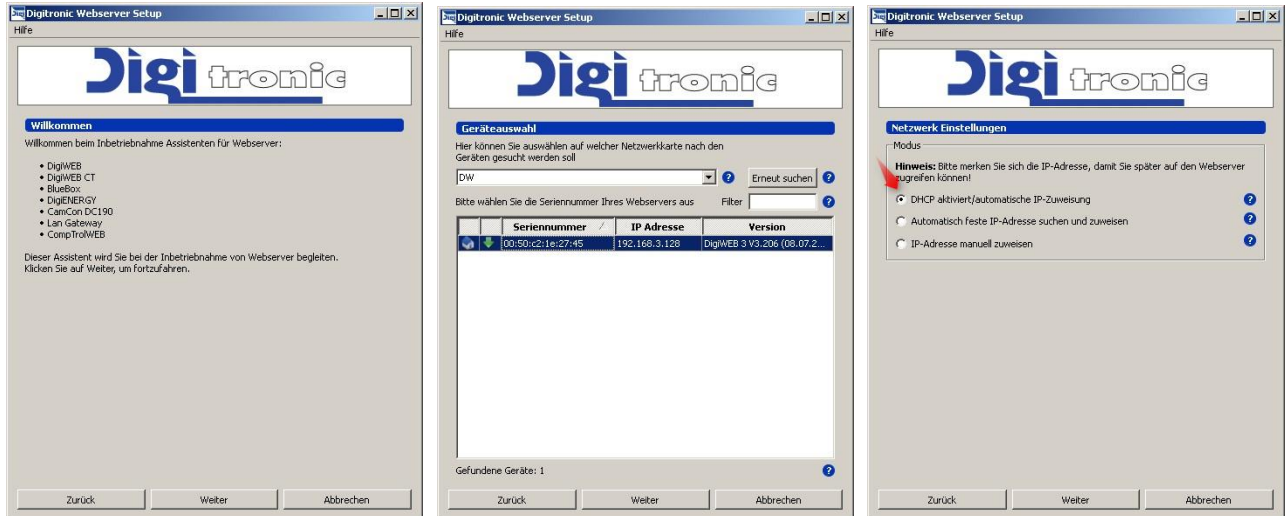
Digitronic Webserver Setup
Hilfe

Digi tronic

Willkommen
Willkommen beim Inbetriebnahme Assistenten für Webserver:

• DigiWEB
• DigiWEB CT
• BlueBox
• DigiENERGY
• CamCon DC190
• Lan Gateway
• CompTrolWEB

Dieser Assistent wird Sie bei der Inbetriebnahme von Webserver begleiten.
Klicken Sie auf Weiter, um fortzufahren.

Zurück | Weiter | Abbrechen

Digitronic Webserver Setup
Hilfe

Digi tronic

Geräteauswahl
Hier können Sie auswählen auf welcher Netzwerkkarte nach den Geräten gesucht werden soll

DW
Erneut suchen

Bitte wählen Sie die Seriennummer Ihres Webservers aus
Filter

| | | Seriennummer | IP Adresse | Version |
|---|---|---|---|---|
| | | 00:50:c2:1e:27:45 | 192.168.3.128 | DigiWEB 3 V3.206 (08.07.2... |

Gefundene Geräte: 1

Zurück | Weiter | Abbrechen

Digitronic Webserver Setup
Hilfe

Digi tronic

Netzwerk Einstellungen
Modus
Hinweis: Bitte merken Sie sich die IP-Adresse, damit Sie später auf den Webserver zugreifen können!

DHCP aktiviert/automatische IP-Zuweisung
Automatisch feste IP-Adresse suchen und zuweisen
IP-Adresse manuell zuweisen

Zurück | Weiter | Abbrechen